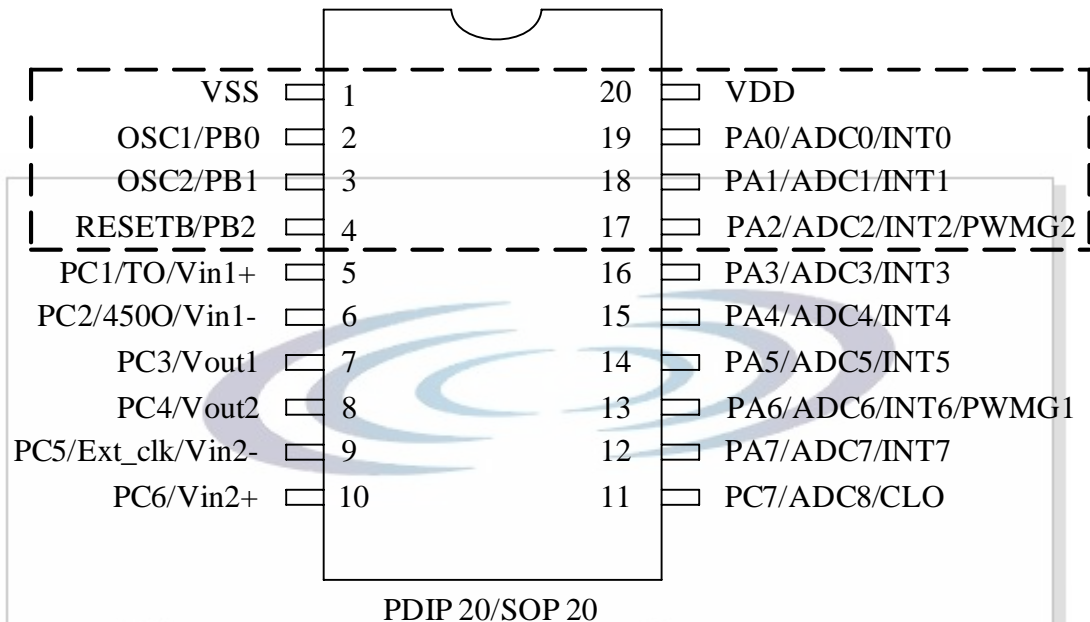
| | | | |
|---|---|---|---|
| VSS | 1 | 20 | VDD |
| OSC1/PB0 | 2 | 19 | PA0/ADC0/INT0 |
| OSC2/PB1 | 3 | 18 | PA1/ADC1/INT1 |
| RESETB/PB2 | 4 | 17 | PA2/ADC2/INT2/PWMG2 |
| PC1/TO/Vin1+ | 5 | 16 | PA3/ADC3/INT3 |
| PC2/450O/Vin1- | 6 | 15 | PA4/ADC4/INT4 |
| PC3/Vout1 | 7 | 14 | PA5/ADC5/INT5 |
| PC4/Vout2 | 8 | 13 | PA6/ADC6/INT6/PWMG1 |
| PC5/Ext_clk/Vin2- | 9 | 12 | PA7/ADC7/INT7 |
| PC6/Vin2+ | 10 | 11 | PC7/ADC8/CLO |

PDIP 20/SOP 20